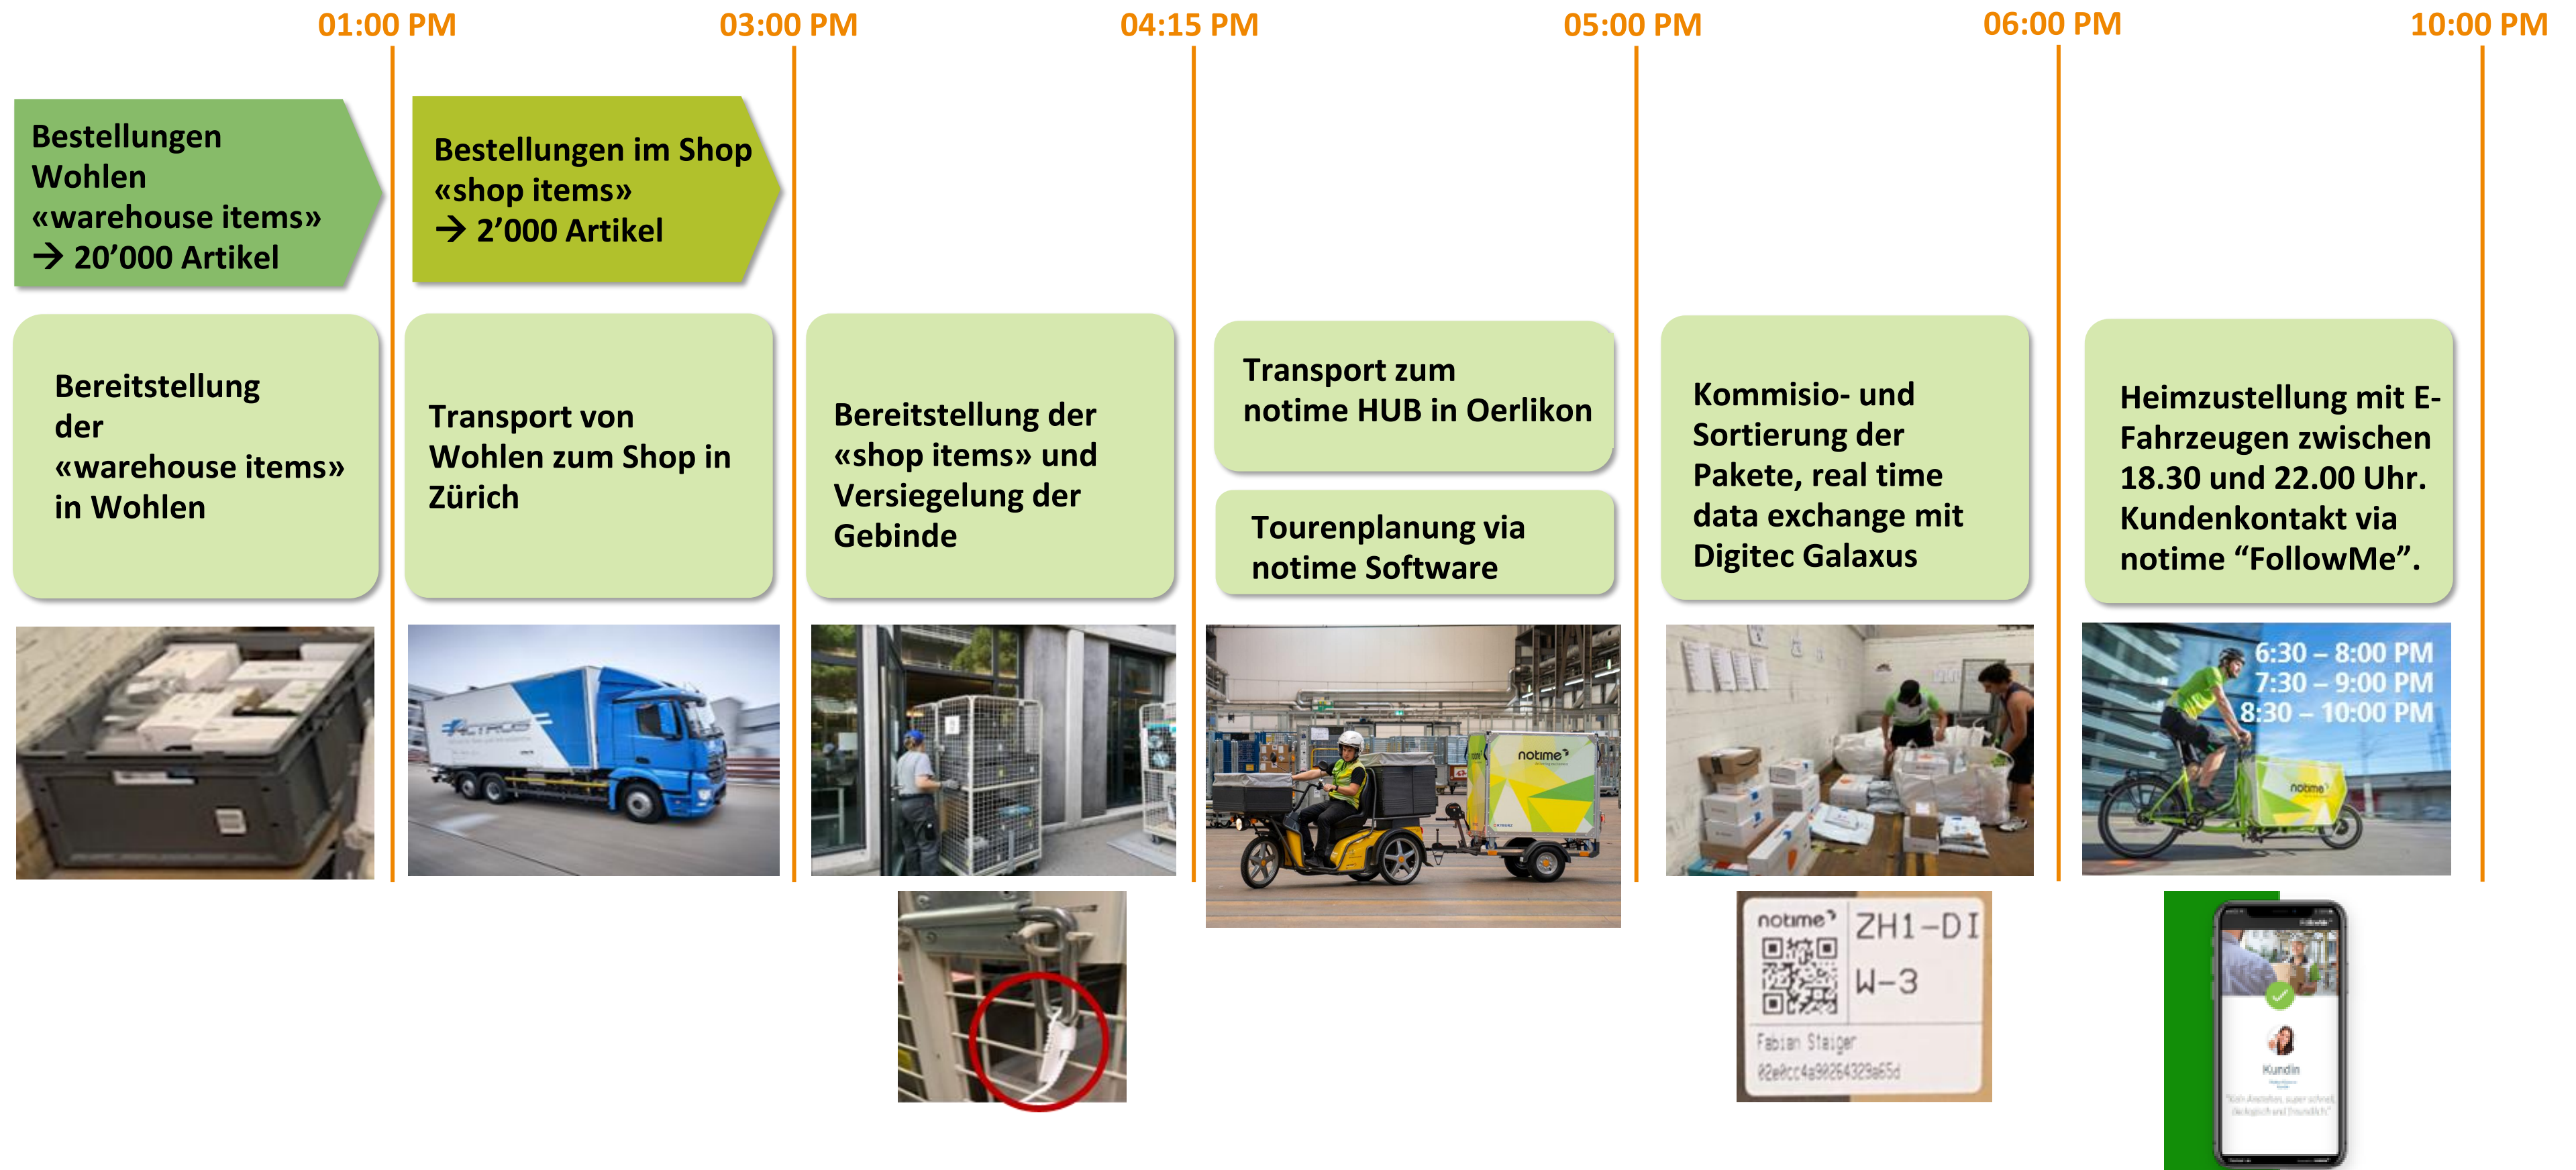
01:00 PM 03:00 PM 04:15 PM 05:00 PM 06:00 PM 10:00 PM

Bestellungen Wohlen «warehouse items» → 20’000 Artikel

Bestellungen im Shop «shop items» → 2’000 Artikel

Bereitstellung der «warehouse items» in Wohlen

Transport von Wohlen zum Shop in Zürich

Bereitstellung der «shop items» und Versiegelung der Gebinde

Transport zum notime HUB in Oerlikon

Tourenplanung via notime Software

Kommisio- und Sortierung der Pakete, real time data exchange mit Digitec Galaxus

Heimzustellung mit E-Fahrzeugen zwischen 18.30 und 22.00 Uhr. Kundenkontakt via notime “FollowMe”.

notime

notime

6:30 – 8:00 PM
7:30 – 9:00 PM
8:30 – 10:00 PM

notime

notime ZH1-DI
W-3
Fabian Steiger
02e0cc4a90264329a65d

Kundin